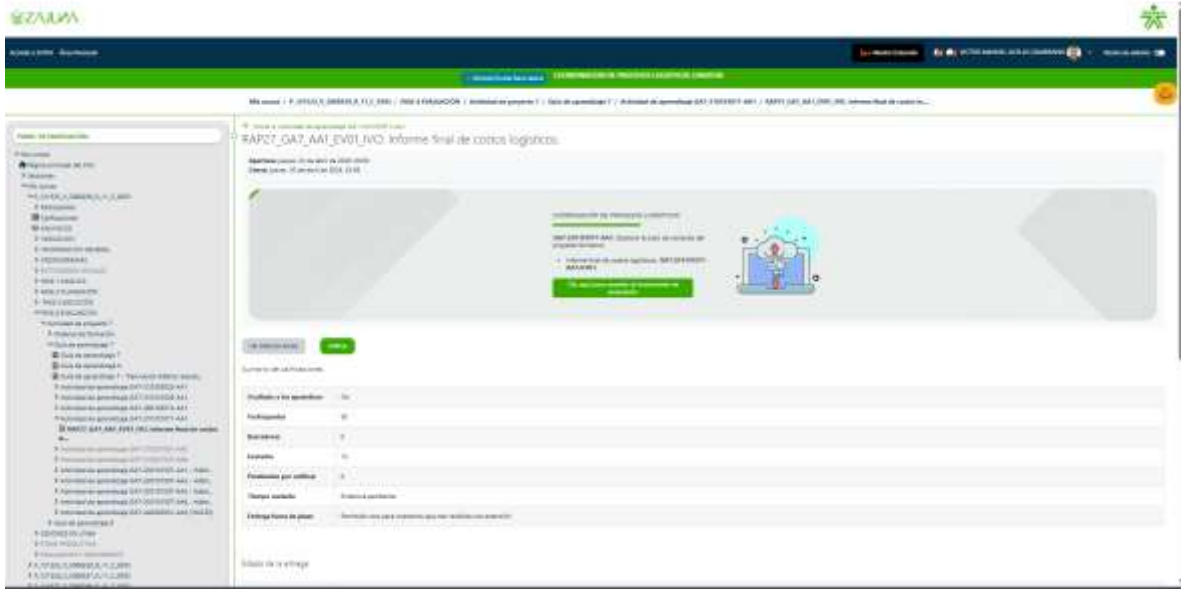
ZAJUNA

RAP27_GA7_AA1_EV01_IVO. Informe final de costos logísticos.

COORDINACIÓN DE PROCESOS LOGÍSTICOS

Resumen de calificaciones

| Ocultado a los aprendices | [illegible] |
|---|---|
| Participantes | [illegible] |
| Borradores | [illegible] |
| Enviados | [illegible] |
| Pendientes por calificar | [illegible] |
| Tiempo restante | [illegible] |
| Entrega fuera de plazo | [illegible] |

Estado de la entrega